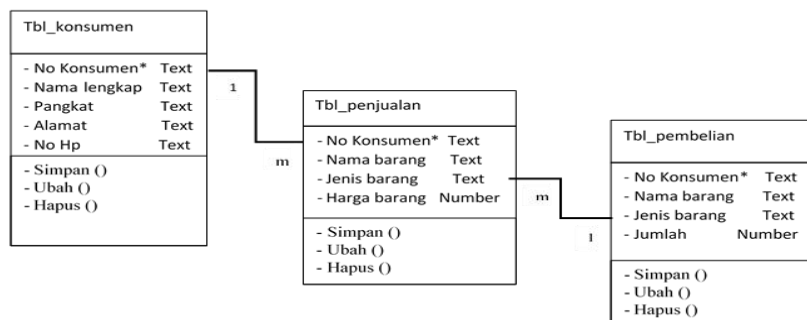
Tbl_konsumen

- No Konsumen* Text
- Nama lengkap Text
- Pangkat Text
- Alamat Text
- No Hp Text

- Simpan ()
- Ubah ()
- Hapus ()

1

m

Tbl_penjualan

- No Konsumen* Text
- Nama barang Text
- Jenis barang Text
- Harga barang Number

- Simpan ()
- Ubah ()
- Hapus ()

m

1

Tbl_pembelian

- No Konsumen* Text
- Nama barang Text
- Jenis barang Text
- Jumlah Number

- Simpan ()
- Ubah ()
- Hapus ()